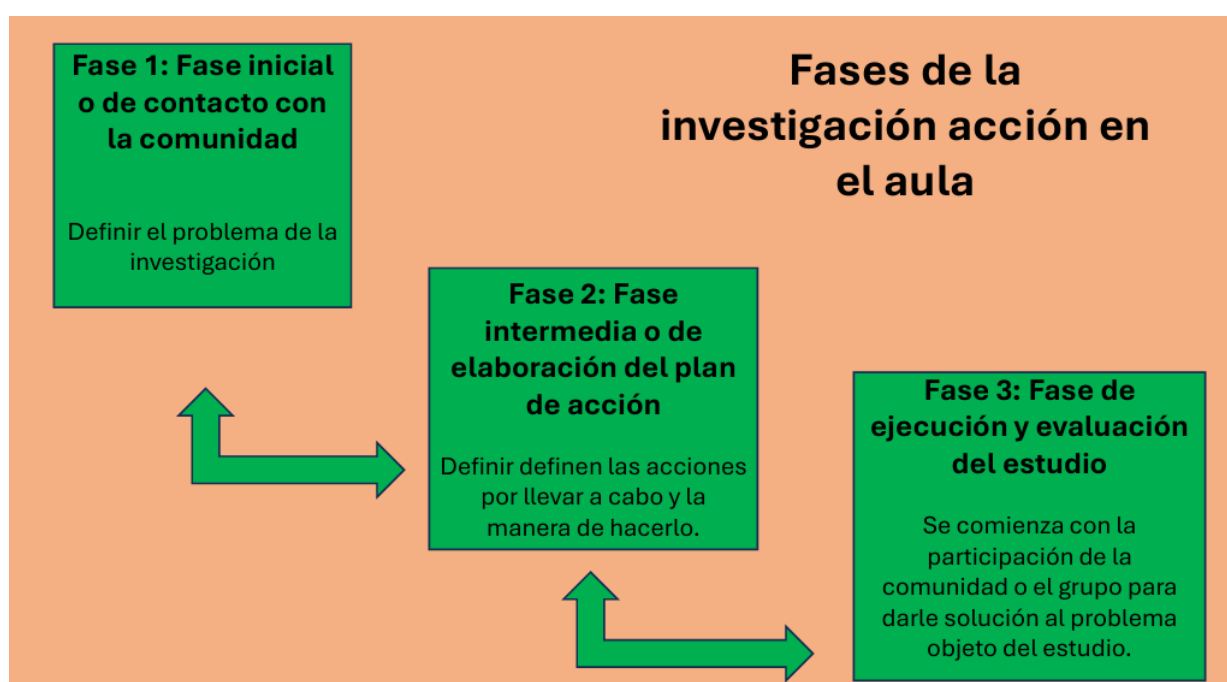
Fase 1: Fase inicial o de contacto con la comunidad

Definir el problema de la investigación

Fases de la investigación acción en el aula

Fase 2: Fase intermedia o de elaboración del plan de acción

Definir definen las acciones por llevar a cabo y la manera de hacerlo.

Fase 3: Fase de ejecución y evaluación del estudio

Se comienza con la participación de la comunidad o el grupo para darle solución al problema objeto del estudio.